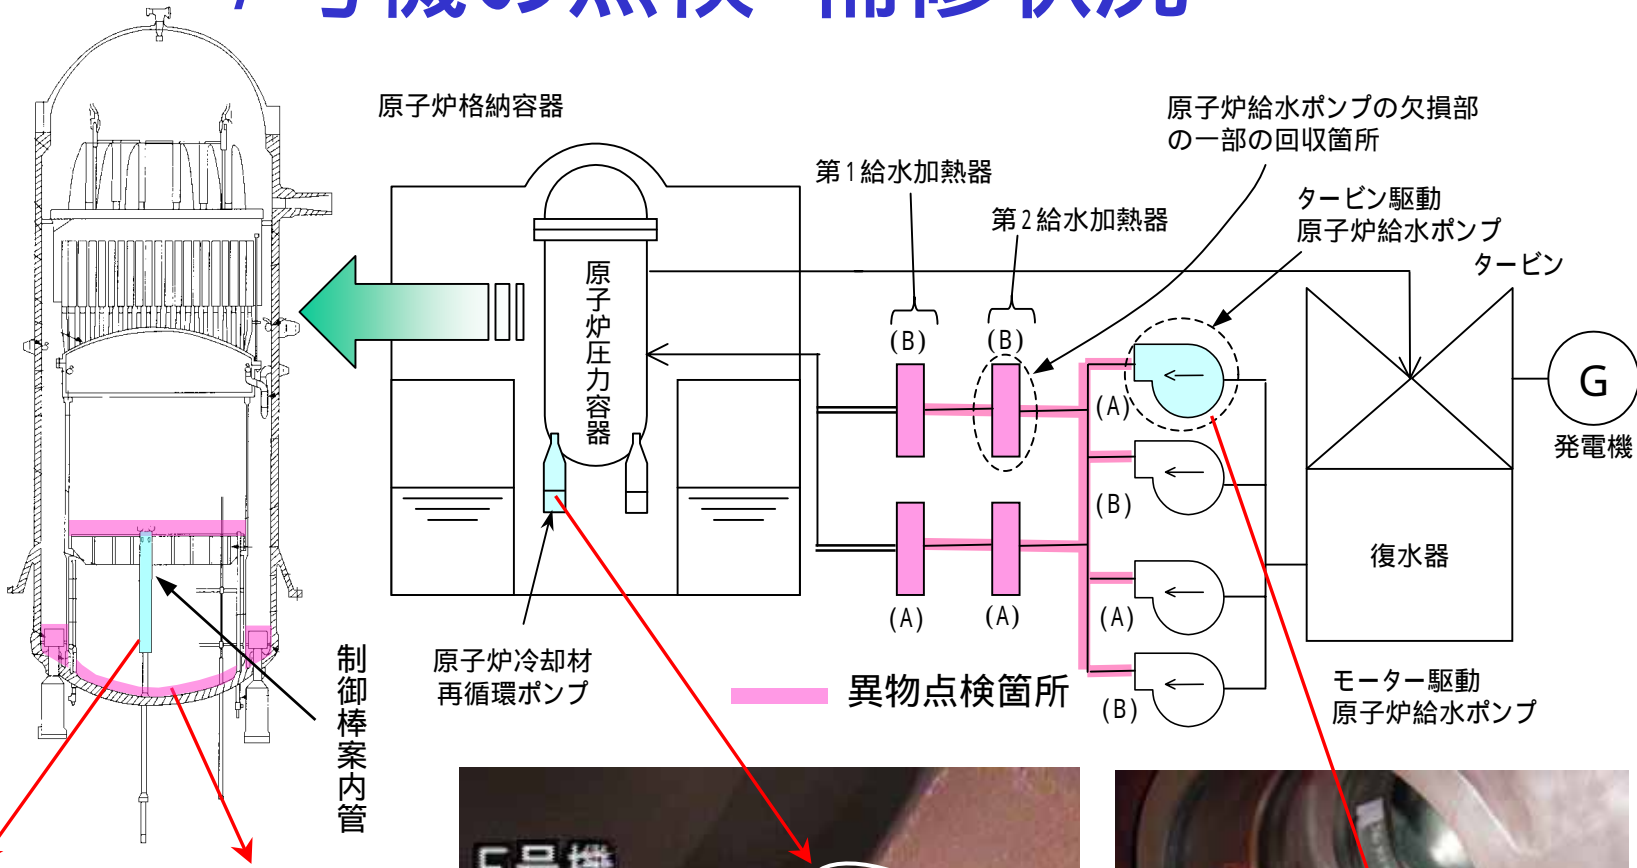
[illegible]

原子炉格納容器

原子炉圧力容器

第1給水加熱器

第2給水加熱器

原子炉給水ポンプの欠損部の一部の回収箇所

タービン駆動原子炉給水ポンプ

タービン

G

発電機

(B)

(B)

(A)

(B)

(A)

(A)

(A)

(B)

復水器

モーター駆動原子炉給水ポンプ

制御棒案内管

原子炉冷却材再循環ポンプ

異物点検箇所

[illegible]